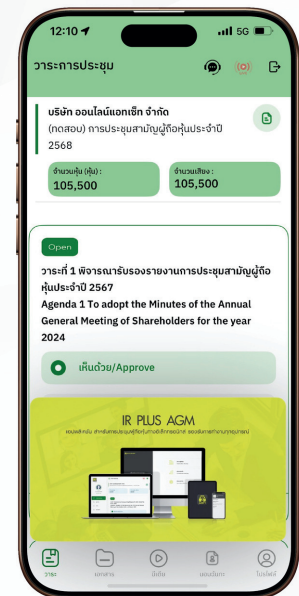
12:10 5G

วาระการประชุม

บริษัท ออนไลน์แอทเซ็ท จำกัด
(ทดสอบ) การประชุมสามัญผู้ถือหุ้นประจำปี 2568

จำนวนหุ้น (หุ้น) :
105,500

จำนวนเสียง :
105,500

Open

วาระที่ 1 พิจารณารับรองรายงานการประชุมสามัญผู้ถือหุ้นประจำปี 2567
Agenda 1 To adopt the Minutes of the Annual General Meeting of Shareholders for the year 2024

เห็นด้วย/Approve

IR PLUS AGM

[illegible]

วาระ

เอกสาร

วีดีโอ

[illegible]

โปรไฟล์